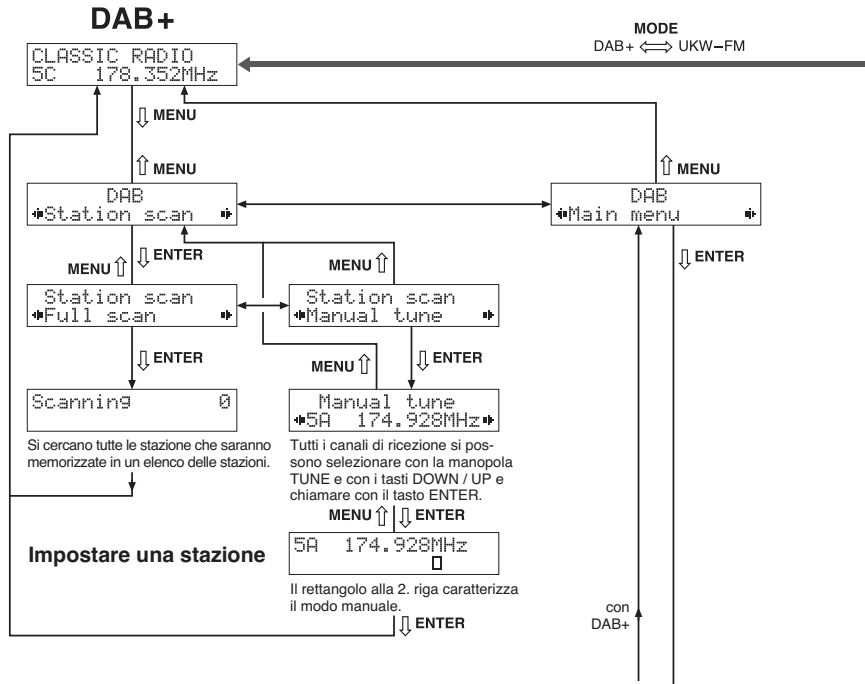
DAB+

MODE
DAB+ ⟺ UKW−FM

CLASSIC RADIO
5C 178.352MHz

⇩ MENU

⇧ MENU

DAB
Station scan

⇧ MENU

DAB
Main menu

⇩ ENTER

⇩ ENTER

MENU ⇧

Station scan
Full scan

MENU ⇧

Station scan
Manual tune

⇩ ENTER

MENU ⇧

⇩ ENTER

Scanning 0

Si cercano tutte le stazione che saranno memorizzate in un elenco delle stazioni.

Manual tune
5A 174.928MHz

Tutti i canali di ricezione si possono selezionare con la manopola TUNE e con i tasti DOWN / UP e chiamare con il tasto ENTER.

MENU ⇧ ⇩ ENTER

Impostare una stazione

5A 174.928MHz

Il rettangolo alla 2. riga caratterizza il modo manuale.

⇩ ENTER

con
DAB+